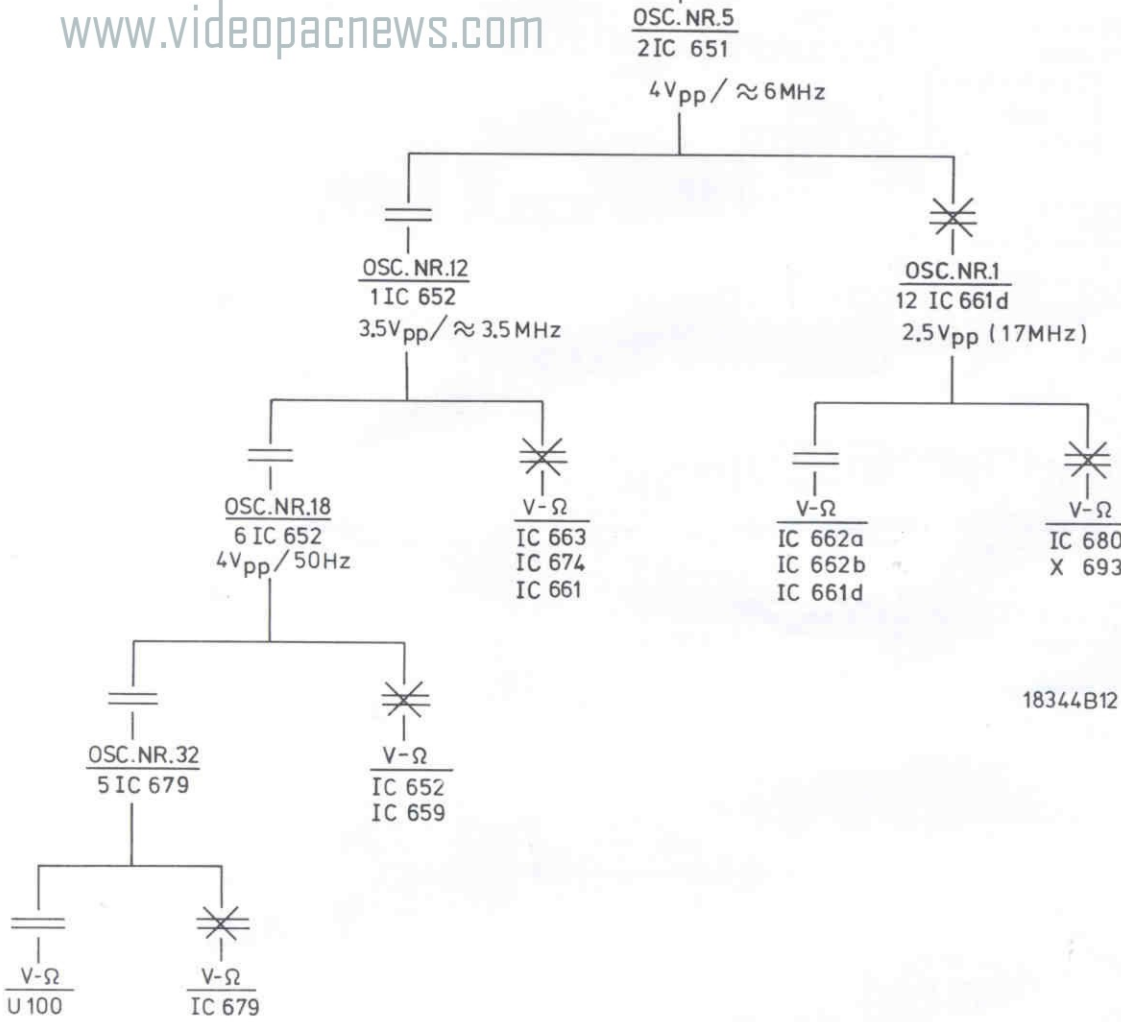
www.videopacnews.com

OSC. NR.5
2IC 651
$4V_{pp} / \approx 6MHz$

OSC. NR.12
1 IC 652
$3.5V_{pp} / \approx 3.5MHz$

OSC. NR.1
12 IC 661d
$2.5V_{pp}$ (17MHz)

OSC. NR.18
6 IC 652
$4V_{pp} / 50Hz$

V-Ω
IC 663
IC 674
IC 661

V-Ω
IC 662a
IC 662b
IC 661d

V-Ω
IC 680
X 693

18344B12

OSC. NR.32
5 IC 679

V-Ω
IC 652
IC 659

V-Ω
U 100

V-Ω
IC 679